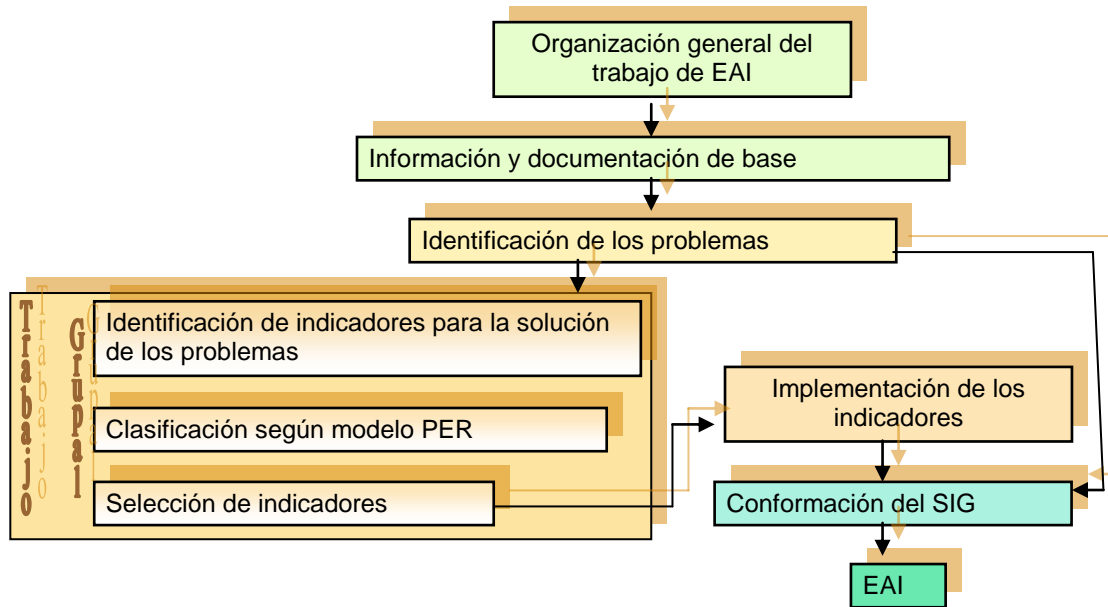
Organización general del trabajo de EAI

Información y documentación de base

Identificación de los problemas

Trabajo Grupal

Identificación de indicadores para la solución de los problemas

Clasificación según modelo PER

Selección de indicadores

Implementación de los indicadores

Conformación del SIG

EAI